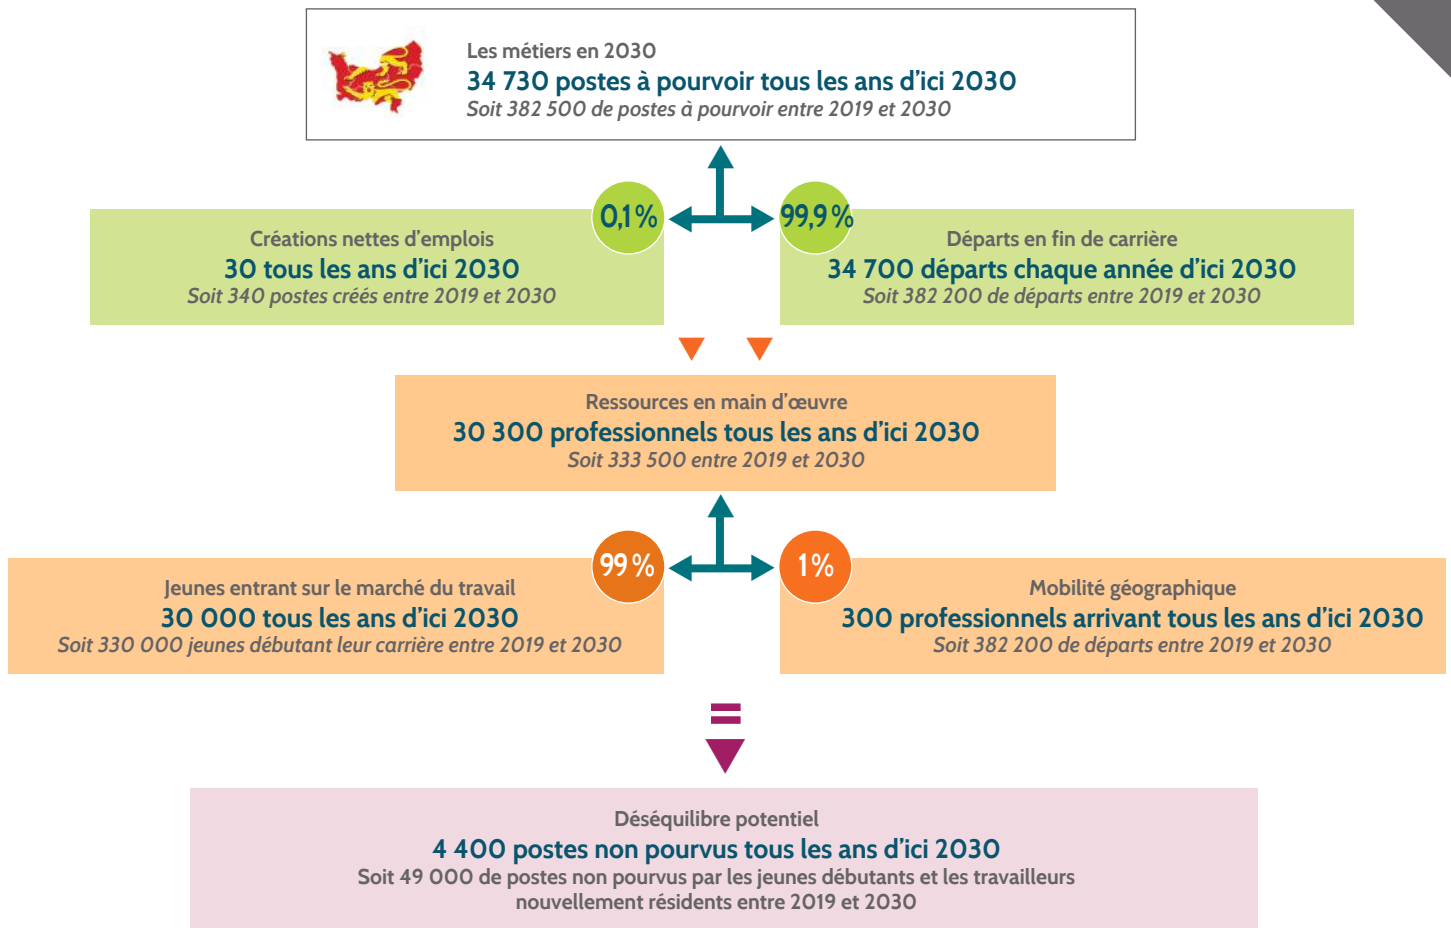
Les métiers en 2030
34 730 postes à pourvoir tous les ans d'ici 2030
Soit 382 500 de postes à pourvoir entre 2019 et 2030

0,1%

99,9%

Créations nettes d'emplois
30 tous les ans d'ici 2030
Soit 340 postes créés entre 2019 et 2030

Départs en fin de carrière
34 700 départs chaque année d'ici 2030
Soit 382 200 de départs entre 2019 et 2030

Ressources en main d'œuvre
30 300 professionnels tous les ans d'ici 2030
Soit 333 500 entre 2019 et 2030

99%

1%

Jeunes entrant sur le marché du travail
30 000 tous les ans d'ici 2030
Soit 330 000 jeunes débutant leur carrière entre 2019 et 2030

Mobilité géographique
300 professionnels arrivant tous les ans d'ici 2030
Soit 382 200 de départs entre 2019 et 2030

=

Déséquilibre potentiel
4 400 postes non pourvus tous les ans d'ici 2030
Soit 49 000 de postes non pourvus par les jeunes débutants et les travailleurs nouvellement résidents entre 2019 et 2030